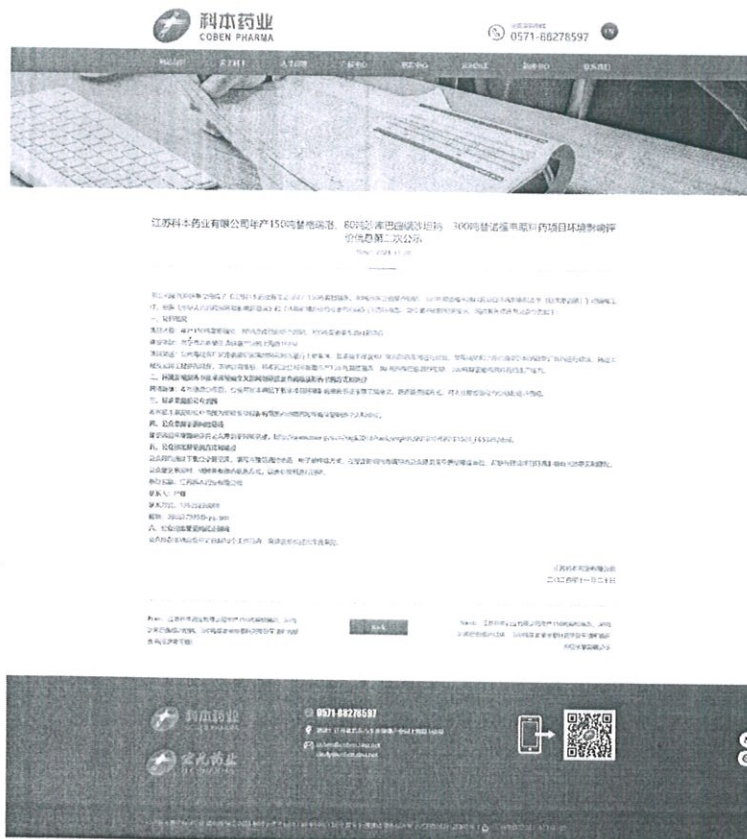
科本药业
COBEN PHARMA

0571-88278597

江苏科本药业有限公司年产150吨替格瑞洛、80吨匹伐他汀钙……300吨替诺福韦酯中间体项目环境影响评价信息第二次公示

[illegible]

一、项目概况

二、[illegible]

三、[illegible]

四、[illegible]

五、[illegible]

六、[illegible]

江苏科本药业有限公司
二〇二〇年十一月二日

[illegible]

0571-88278597

科本药业

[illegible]